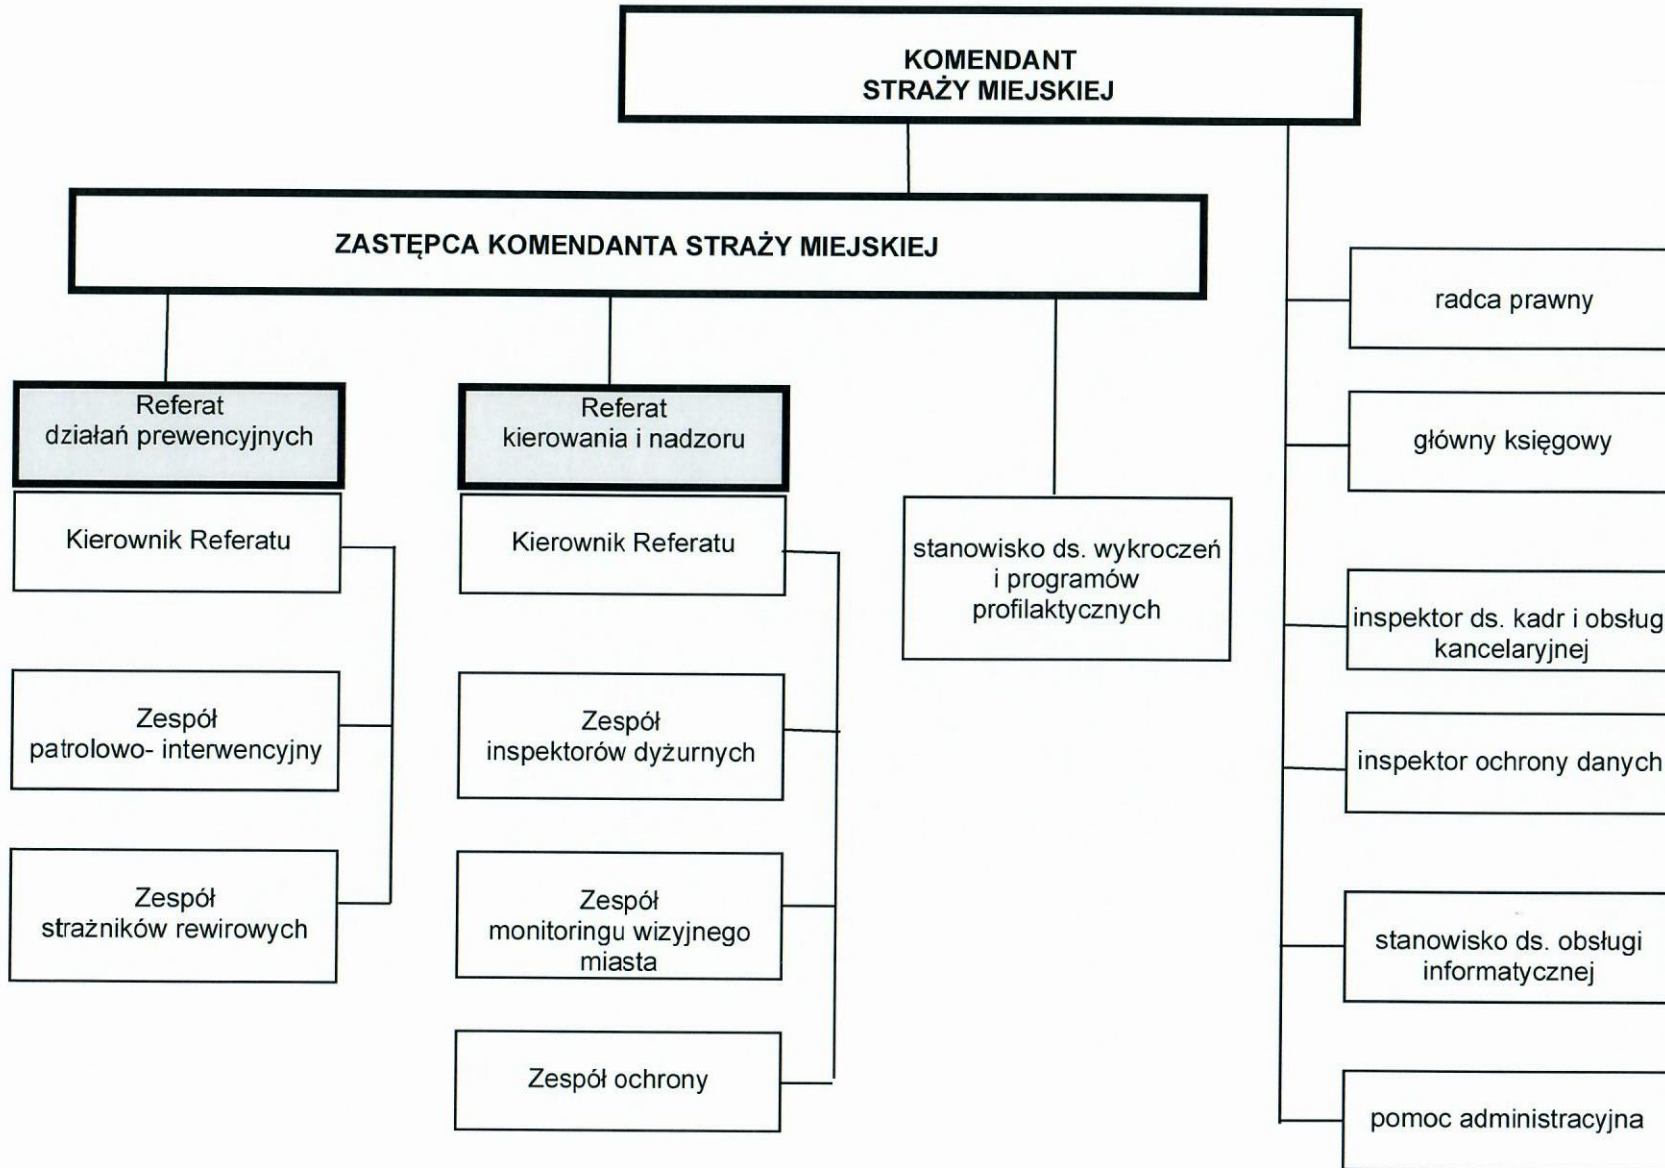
KOMENDANT
STRAŻY MIEJSKIEJ

ZASTĘPCA KOMENDANTA STRAŻY MIEJSKIEJ

Referat
działań prewencyjnych

Kierownik Referatu

Zespół
patrolowo- interwencyjny

Zespół
strażników rewirowych

Referat
kierowania i nadzoru

Kierownik Referatu

Zespół
inspektorów dyżurnych

Zespół
monitoringu wizyjnego miasta

Zespół ochrony

stanowisko ds. wykroczeń i programów profilaktycznych

radca prawny

główny księgowy

inspektor ds. kadr i obsług kancelaryjnej

inspektor ochrony danych

stanowisko ds. obsługi informatycznej

pomoc administracyjna